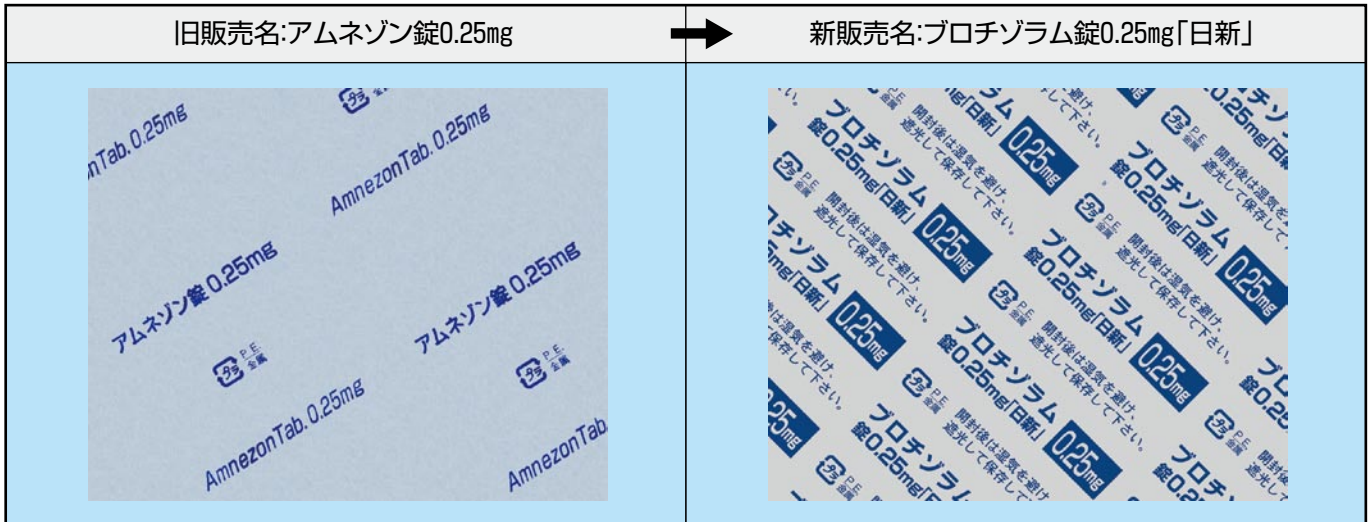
| 旧販売名:アムネゾン錠0.25mg | 新販売名:ブロチゾラム錠0.25mg「日新」 |
|---|---|
| nTab. 0.25mg<br>プラ P.E. 金属<br>AmnezonTab. 0.25mg<br>アムネゾン錠 0.25mg<br>アムネゾン錠 0.25mg<br>プラ P.E. 金属<br>プラ P.E. 金属<br>AmnezonTab. 0.25mg<br>AmnezonTab | ブロチゾラム<br>錠0.25mg「日新」<br>0.25mg<br>プラ P.E. 金属<br>開封後は湿気を避け、遮光して保存して下さい。<br>ブロチゾラム<br>錠0.25mg「日新」<br>0.25mg<br>プラ P.E. 金属<br>開封後は湿気を避け、遮光して保存して下さい。<br>ブロチゾラム<br>錠0.25mg「日新」<br>0.25mg<br>プラ P.E. 金属<br>開封後は湿気を避け、遮光して保存して下さい。<br>ブロチゾラム<br>錠0.25mg「日新」<br>0.25mg<br>プラ P.E. 金属<br>開封後は湿気を避け、遮光して保存して下さい。 |